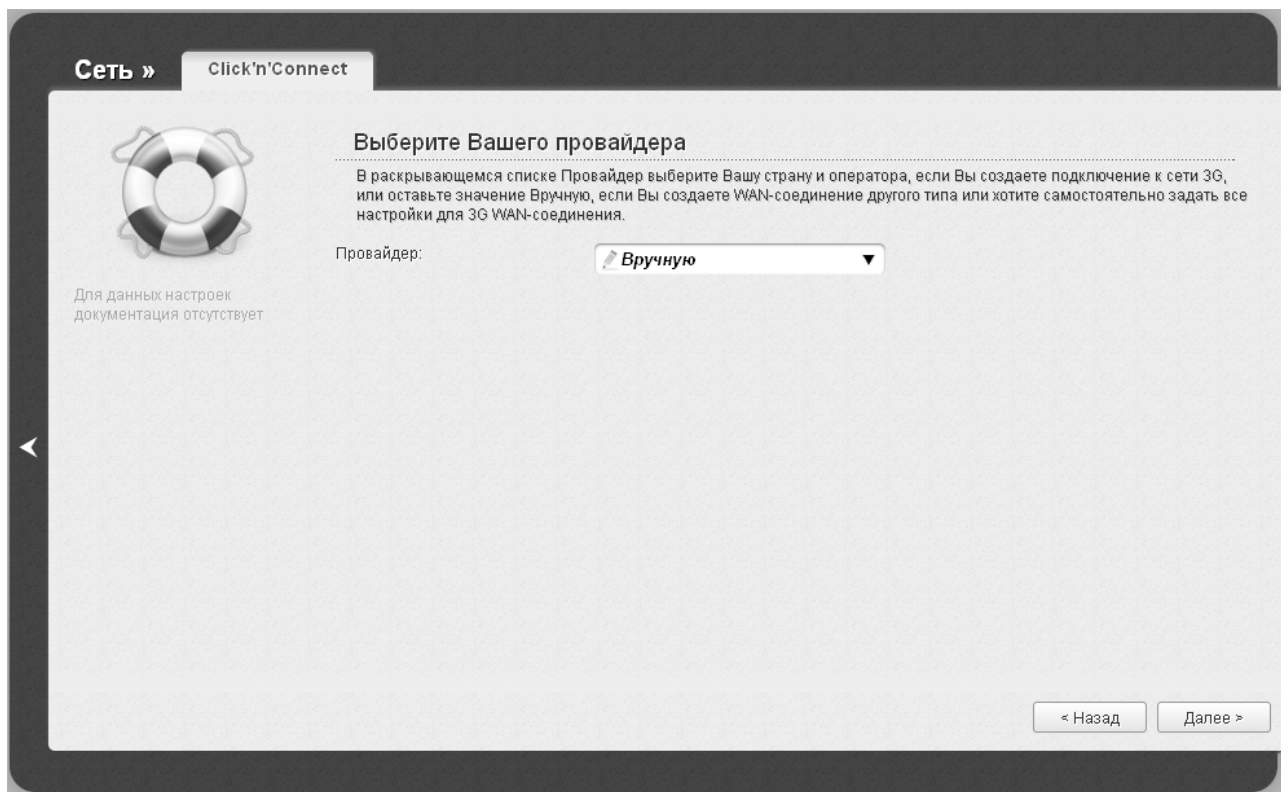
Сеть » Click'n'Connect

Для данных настроек документация отсутствует

Выберите Вашего провайдера

В раскрывающемся списке Провайдер выберите Вашу страну и оператора, если Вы создаете подключение к сети 3G, или оставьте значение Вручную, если Вы создаете WAN-соединение другого типа или хотите самостоятельно задать все настройки для 3G WAN-соединения.

Провайдер: Вручную

« Назад Далее »